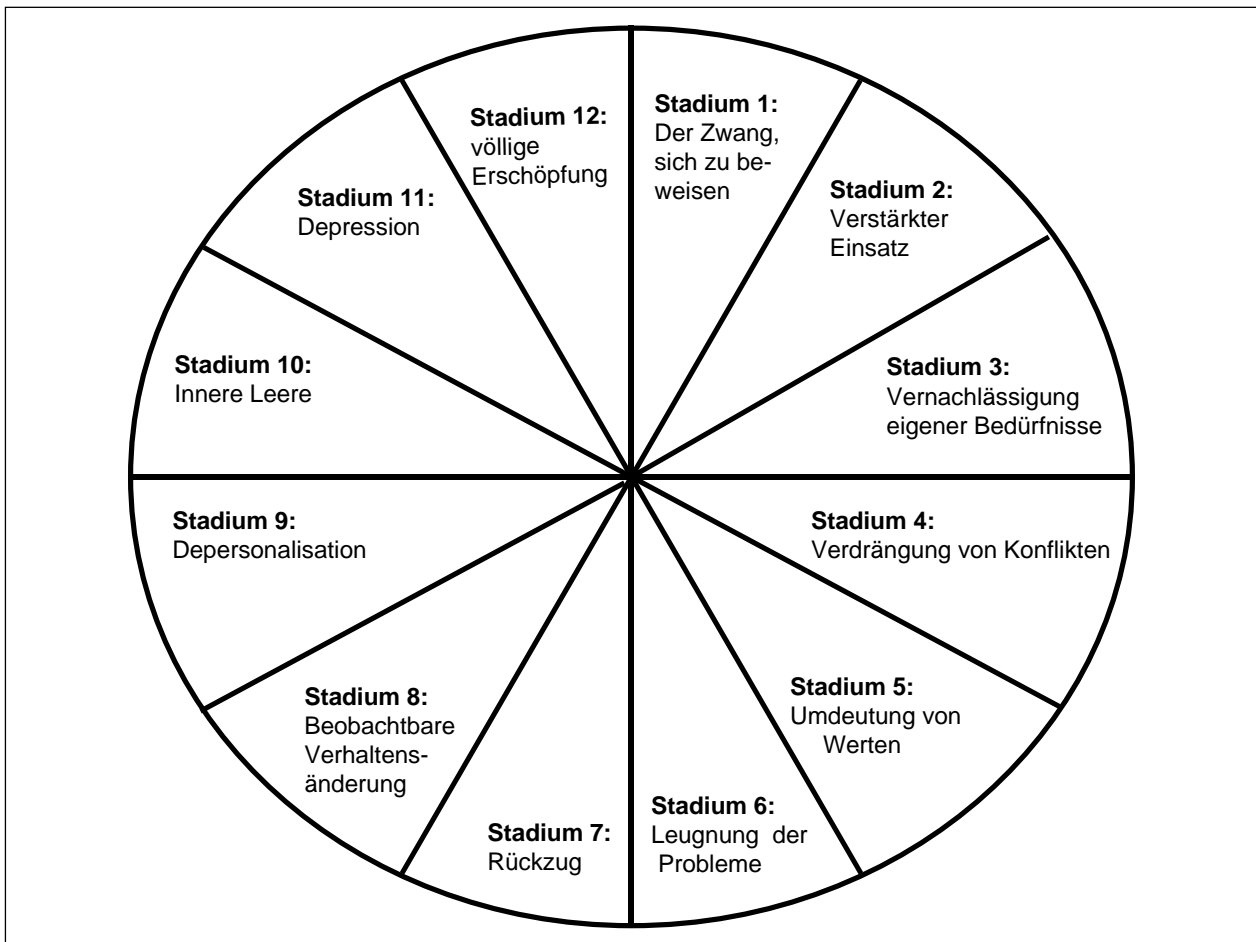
**Stadium 1:**
Der Zwang, sich zu beweisen

**Stadium 2:**
Verstärkter Einsatz

**Stadium 3:**
Vernachlässigung eigener Bedürfnisse

**Stadium 4:**
Verdrängung von Konflikten

**Stadium 5:**
Umdeutung von Werten

**Stadium 6:**
Leugnung der Probleme

**Stadium 7:**
Rückzug

**Stadium 8:**
Beobachtbare Verhaltensänderung

**Stadium 9:**
Depersonalisation

**Stadium 10:**
Innere Leere

**Stadium 11:**
Depression

**Stadium 12:**
völlige Erschöpfung